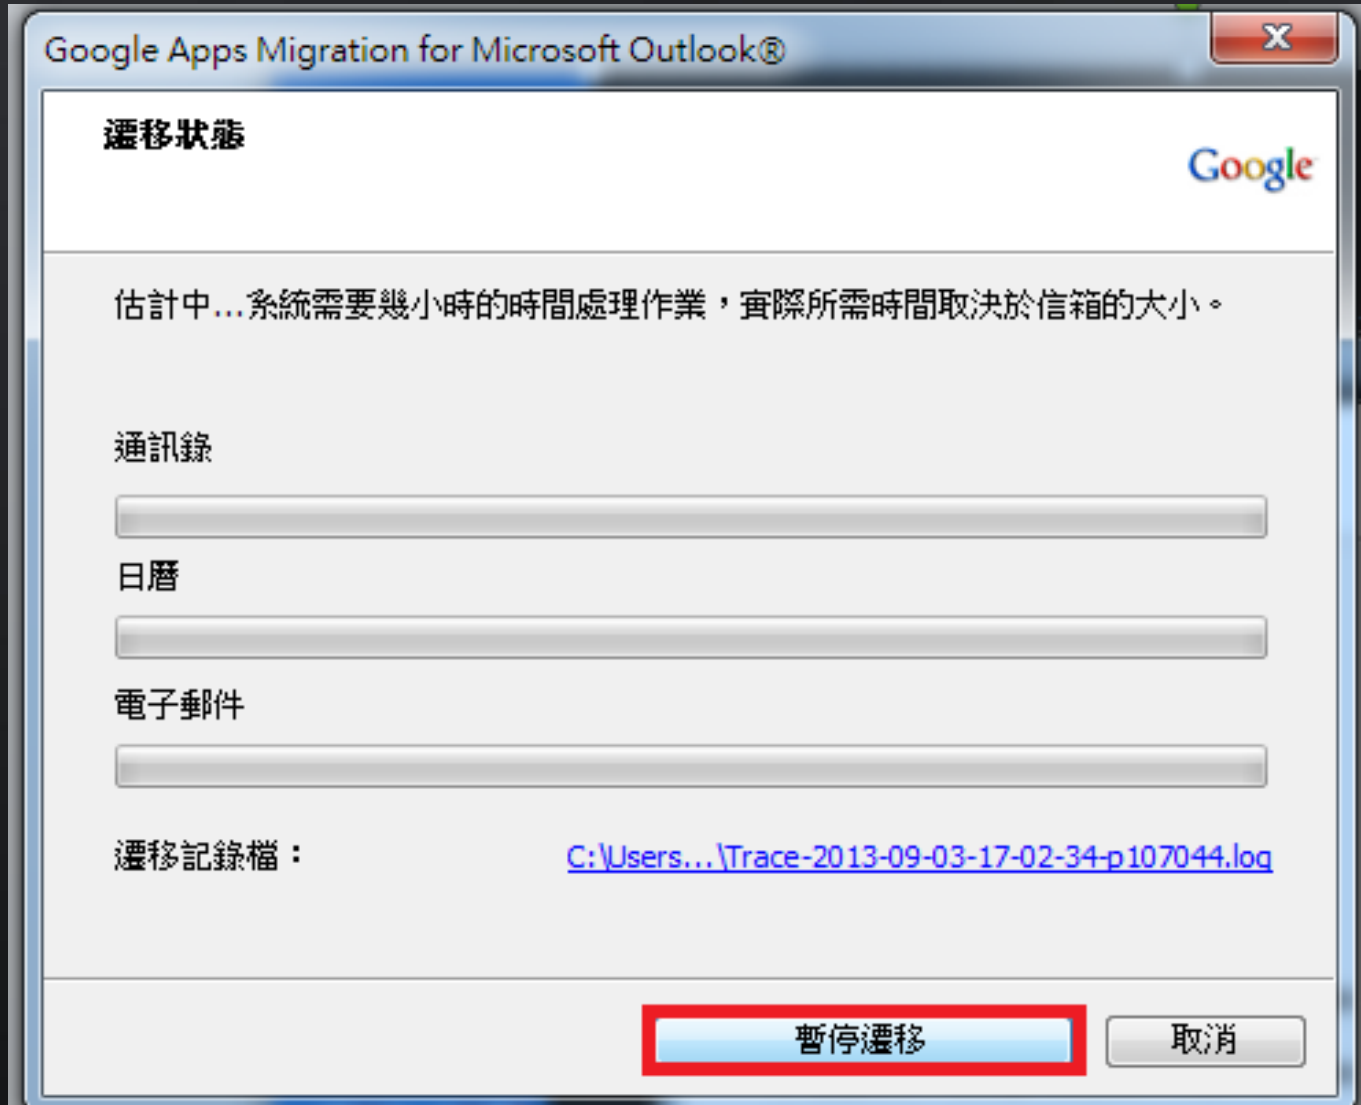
Google Apps Migration for Microsoft Outlook®

X

遷移狀態

Google

估計中...系統需要幾小時的時間處理作業，實際所需時間取決於信箱的大小。

通訊錄

日曆

電子郵件

遷移記錄檔：

C:\Users...\Trace-2013-09-03-17-02-34-p107044.log

暫停遷移

取消